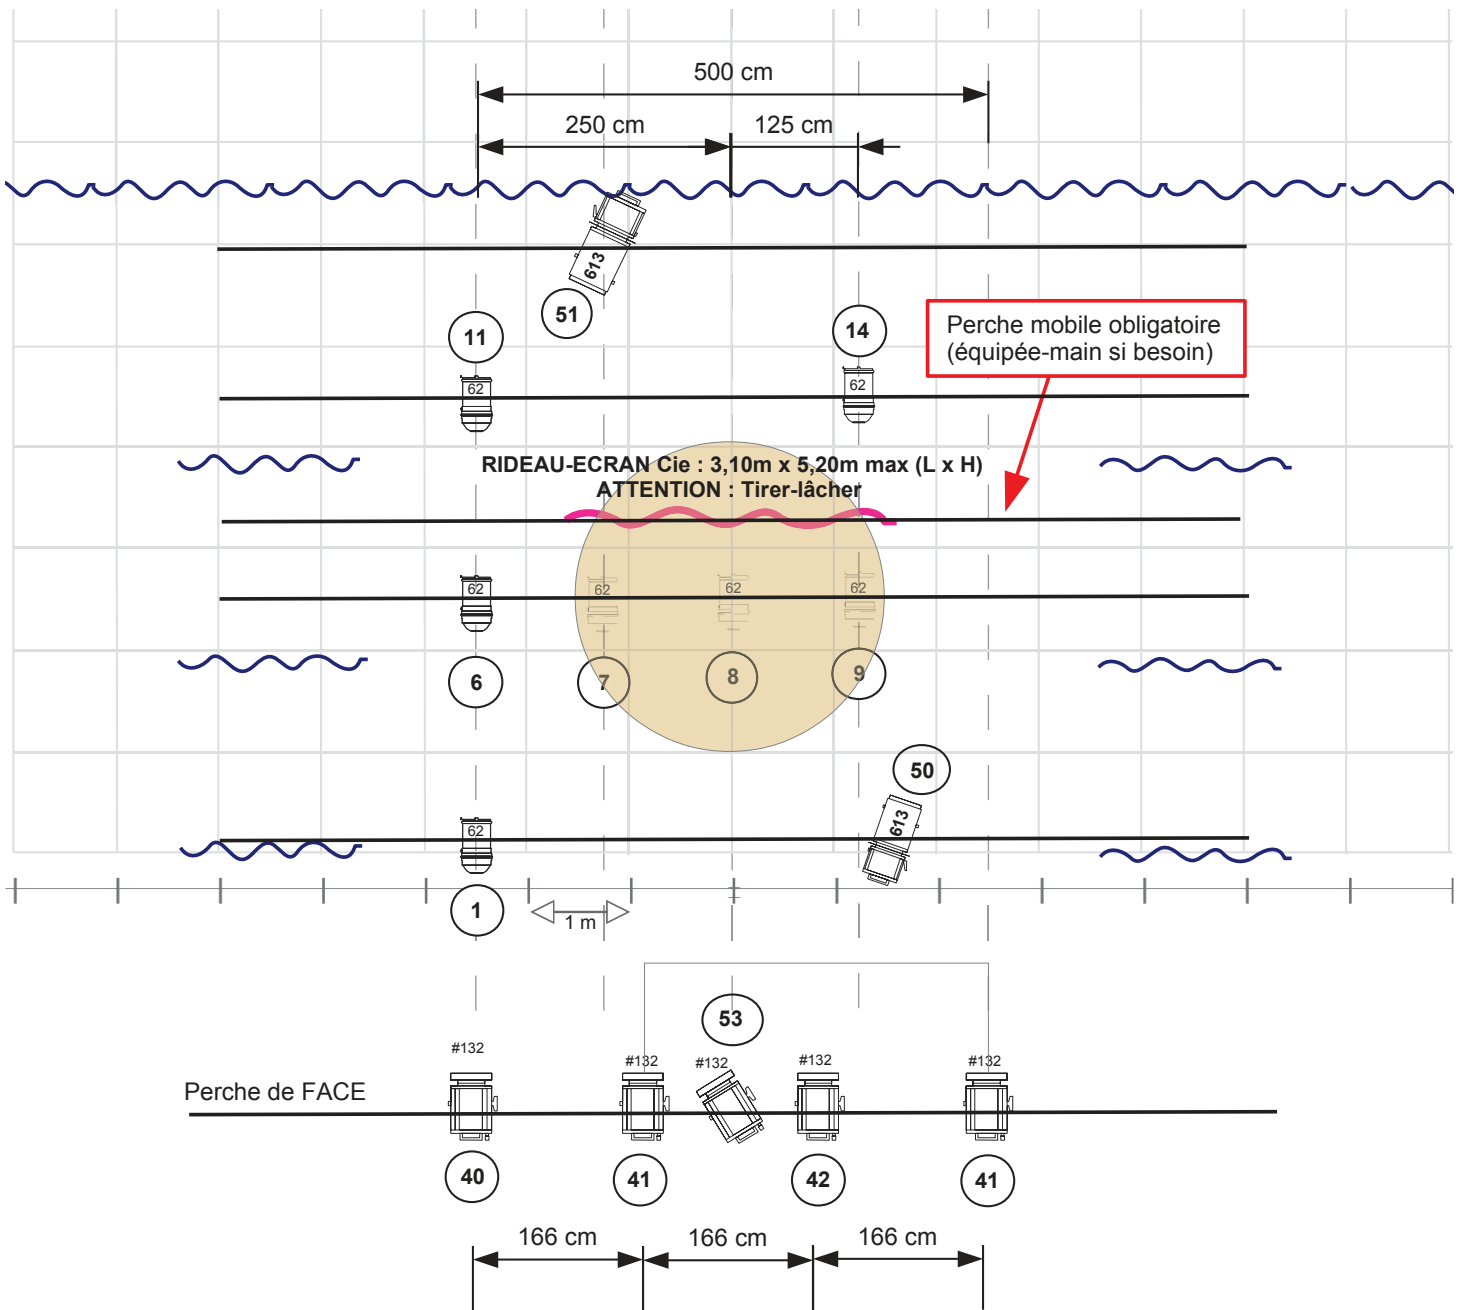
500 cm

250 cm

125 cm

613

51

11

62

14

62

Perche mobile obligatoire (équipée-main si besoin)

RIDEAU-ECRAN Cie : 3,10m x 5,20m max (L x H)
ATTENTION : Tirer-lâcher

62

62

62

62

6

7

8

9

50

613

62

1

1 m

53

#132

#132

#132

#132

#132

Perche de FACE

40

41

42

41

166 cm

166 cm

166 cm